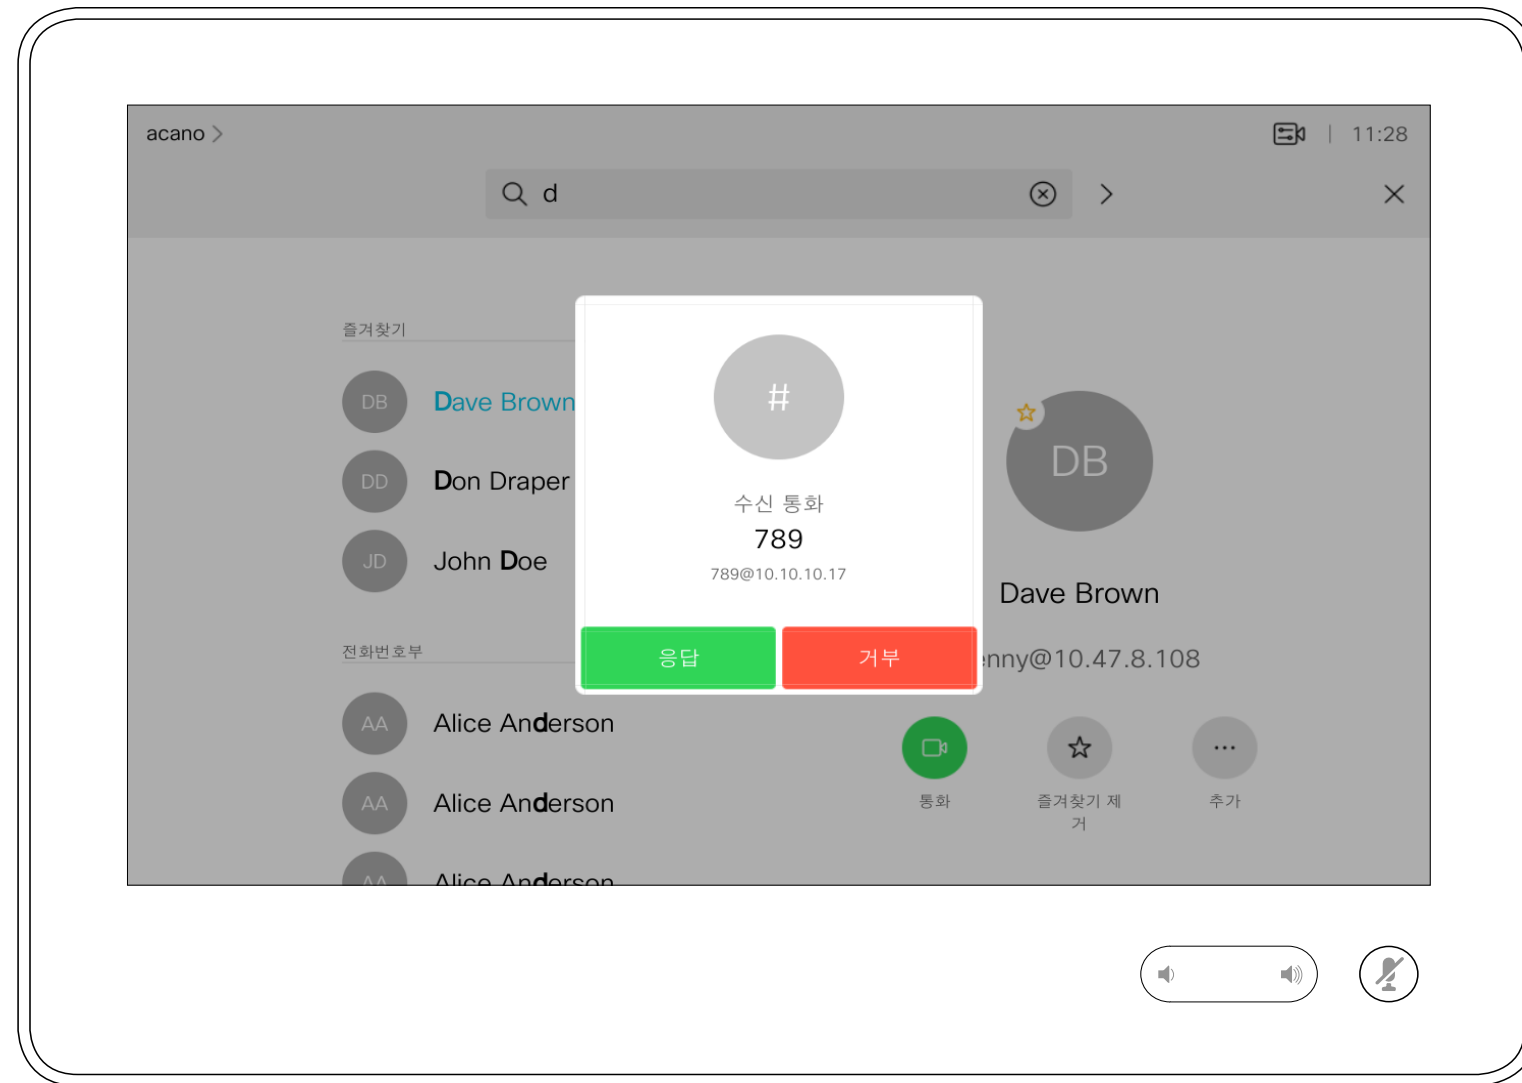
acano >

11:28

d

즐겨찾기

DB Dave Brown

DD Don Draper

JD John Doe

전화번호부

AA Alice Anderson

AA Alice Anderson

AA Alice Anderson

#

수신 통화

789

789@10.10.10.17

응답

거부

DB

Dave Brown

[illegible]nny@10.47.8.108

통화

즐겨찾기 제거

추가